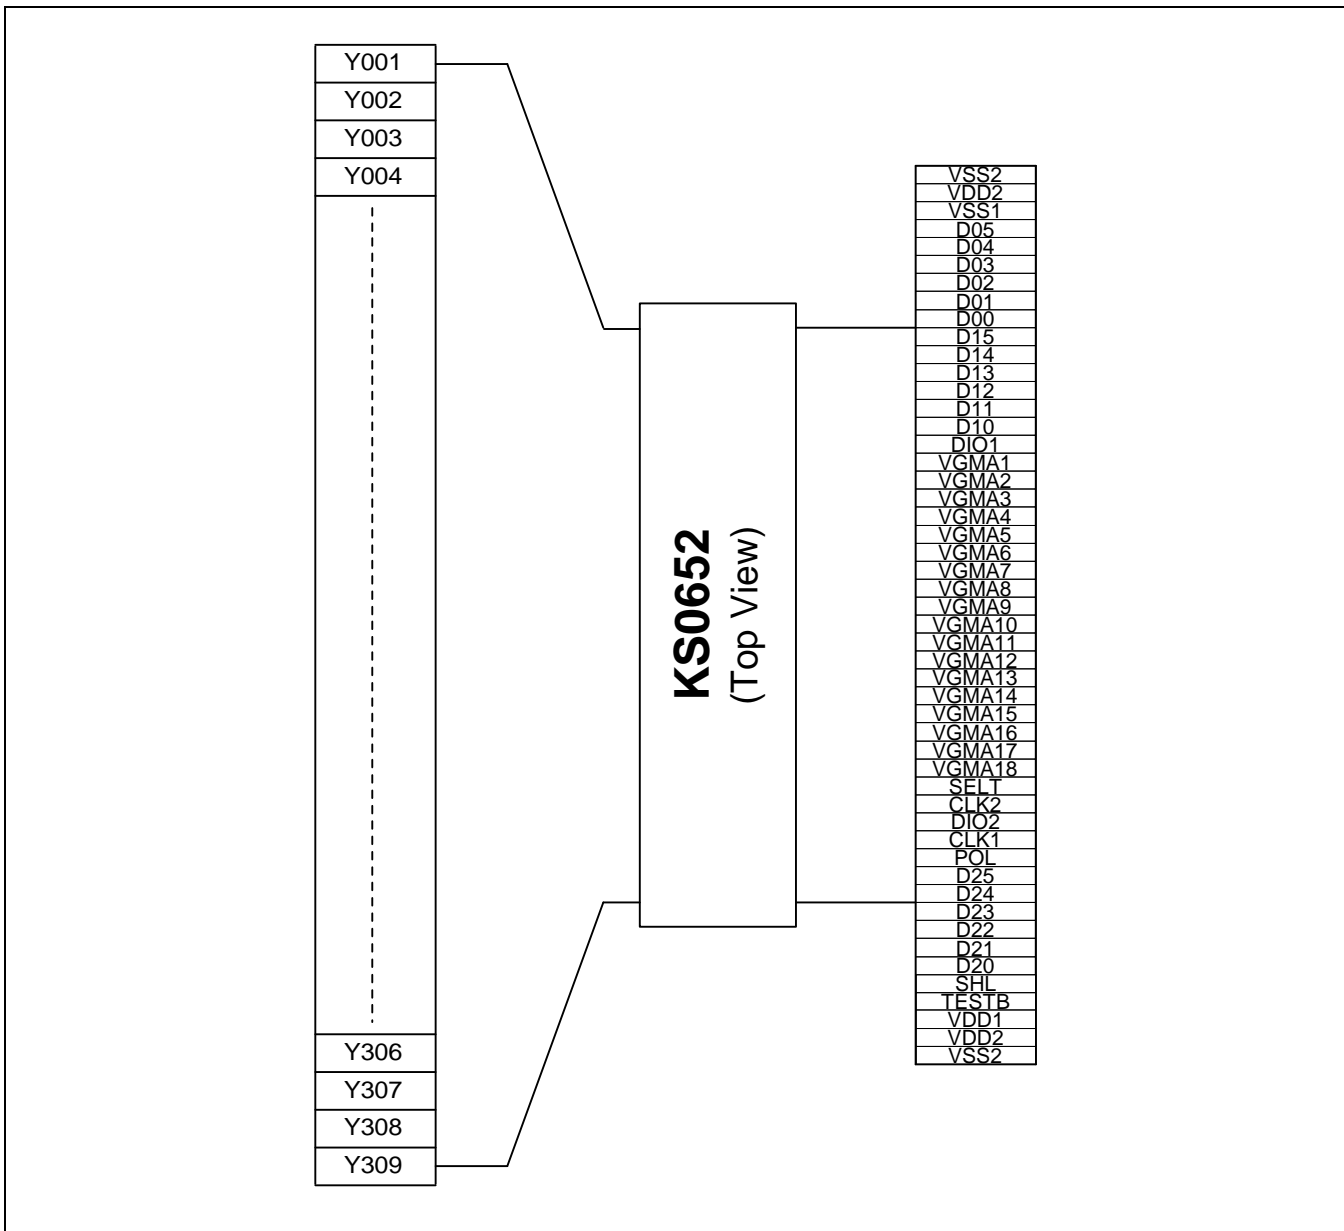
Y001
Y002
Y003
Y004
Y306
Y307
Y308
Y309

KS0652
(Top View)

VSS2
VDD2
VSS1
D05
D04
D03
D02
D01
D00
D15
D14
D13
D12
D11
D10
DIO1
VGMA1
VGMA2
VGMA3
VGMA4
VGMA5
VGMA6
VGMA7
VGMA8
VGMA9
VGMA10
VGMA11
VGMA12
VGMA13
VGMA14
VGMA15
VGMA16
VGMA17
VGMA18
SELT
CLK2
DIO2
CLK1
POL
D25
D24
D23
D22
D21
D20
SHL
TESTB
VDD1
VDD2
VSS2